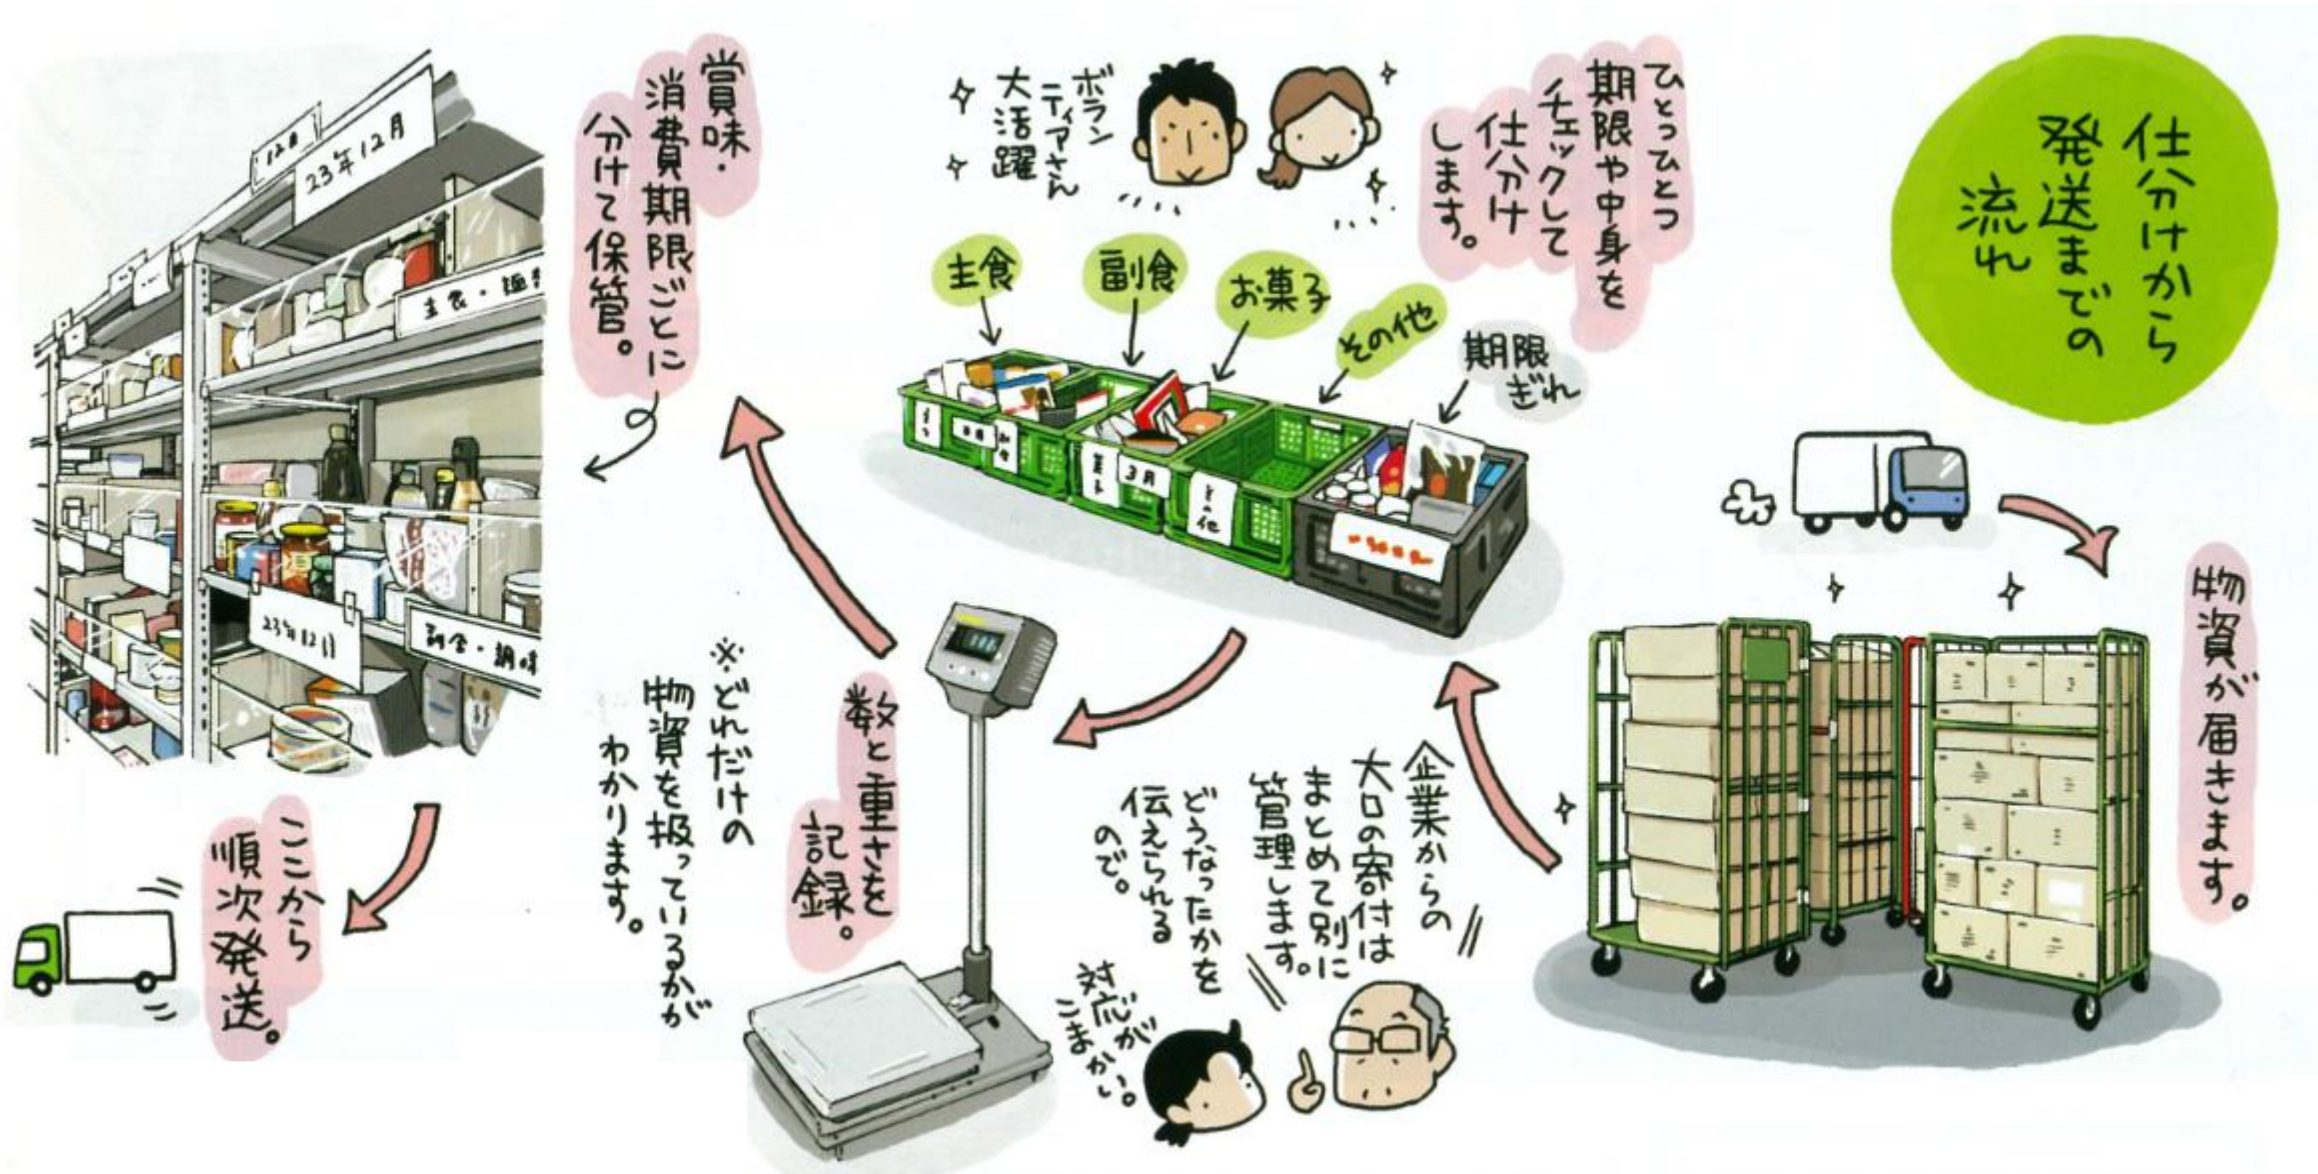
仕分けから発送までの流れ

物資が届きます。

ひとつひとつ期限や中身をチェックして仕分けします。

ボランティアさん大活躍

主食
副食
お菓子
その他
期限ぎれ

企業からの大口の寄付はまとめて別に管理します。どうなったかを伝えられるので。

対応がこまかい。

数と重さを記録。

※どれだけの物資を扱っているかがわかります。

賞味・消費期限ごとに分けて保管。

12月
23年12月
主食・麺類
23年12月
副食・調味
3月
その他

ここから順次発送。